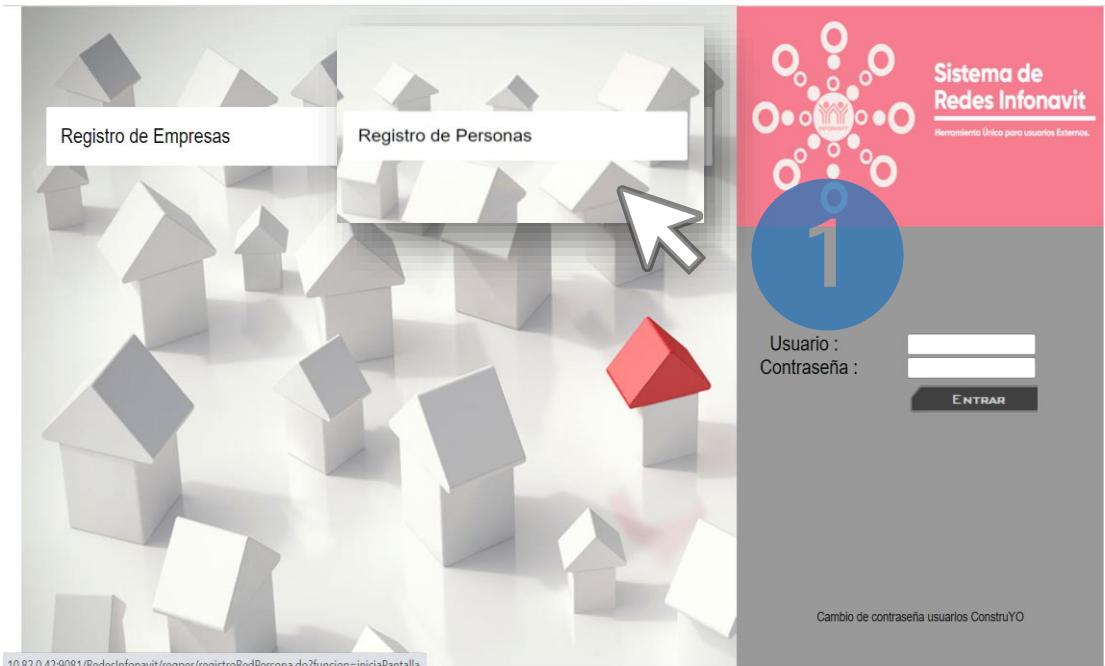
Registro de Empresas

Registro de Personas

Sistema de Redes Infonavit

Herramienta Única para usuarios Externos.

INFONAVIT

1

Usuario :

Contraseña :

ENTRAR

Cambio de contraseña usuarios ConstruYO

10.82.0.42:9081/RedesInfonavit/regper/registroRedPersona.do?funcion=iniciaPantalla